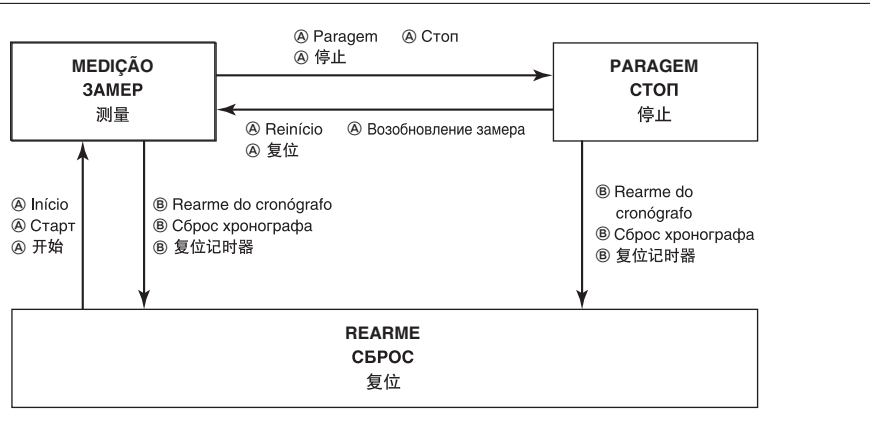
MEDIÇÃO
ЗАМЕР
测量

Ⓐ Paragem Ⓐ Стоп
Ⓐ 停止

PARAGEM
СТОП
停止

Ⓐ Reinício Ⓐ Возобновление замера
Ⓐ 复位

Ⓐ Início
Ⓐ Старт
Ⓐ 开始

Ⓑ Rearme do cronógrafo
Ⓑ Сброс хронографа
Ⓑ 复位记时器

Ⓑ Rearme do cronógrafo
Ⓑ Сброс хронографа
Ⓑ 复位记时器

REARME
СБРОС
复位